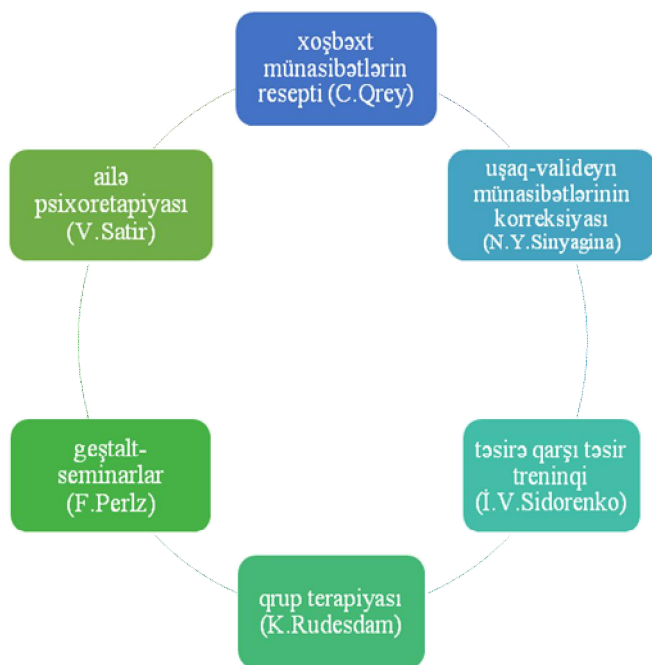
xoşbəxt münasibətlərin resepti (C.Qrey)

uşaq-valideyn münasibətlərinin korreksiyası (N.Y.Sinyagina)

təsirə qarşı təsir treninqi (İ.V.Sidorenko)

qrup terapiyası (K.Rudesdam)

geştalt-seminarlar (F.Perlz)

ailə psixoretapiyası (V.Satir)